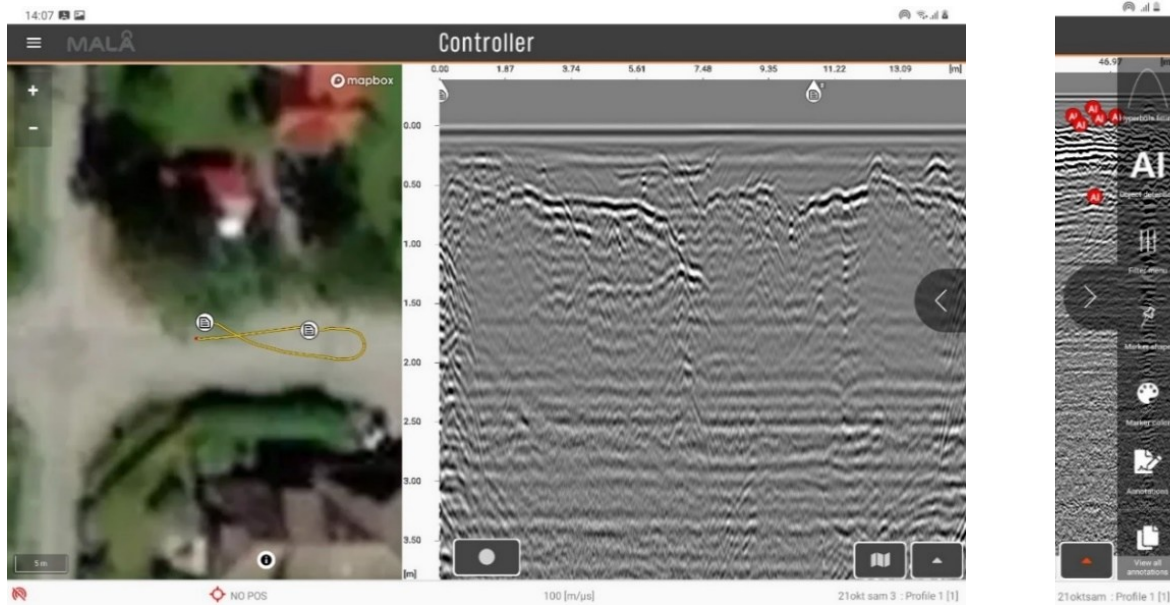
14:07

MALÅ

Controller

mapbox

+

-

0.00 1.87 3.74 5.61 7.48 9.35 11.22 13.09 [m]

0.00

0.50

1.00

1.50

2.00

2.50

3.00

3.50

[m]

5 m

NO POS

100 [m/µs]

21okt sam 3 : Profile 1 [1]

46.9

AI

AI

AI

AI

AI

AI

Object detection

Filter menu

Marker shape

Marker color

Annotations

View all annotations

21oktsam : Profile 1 [1]